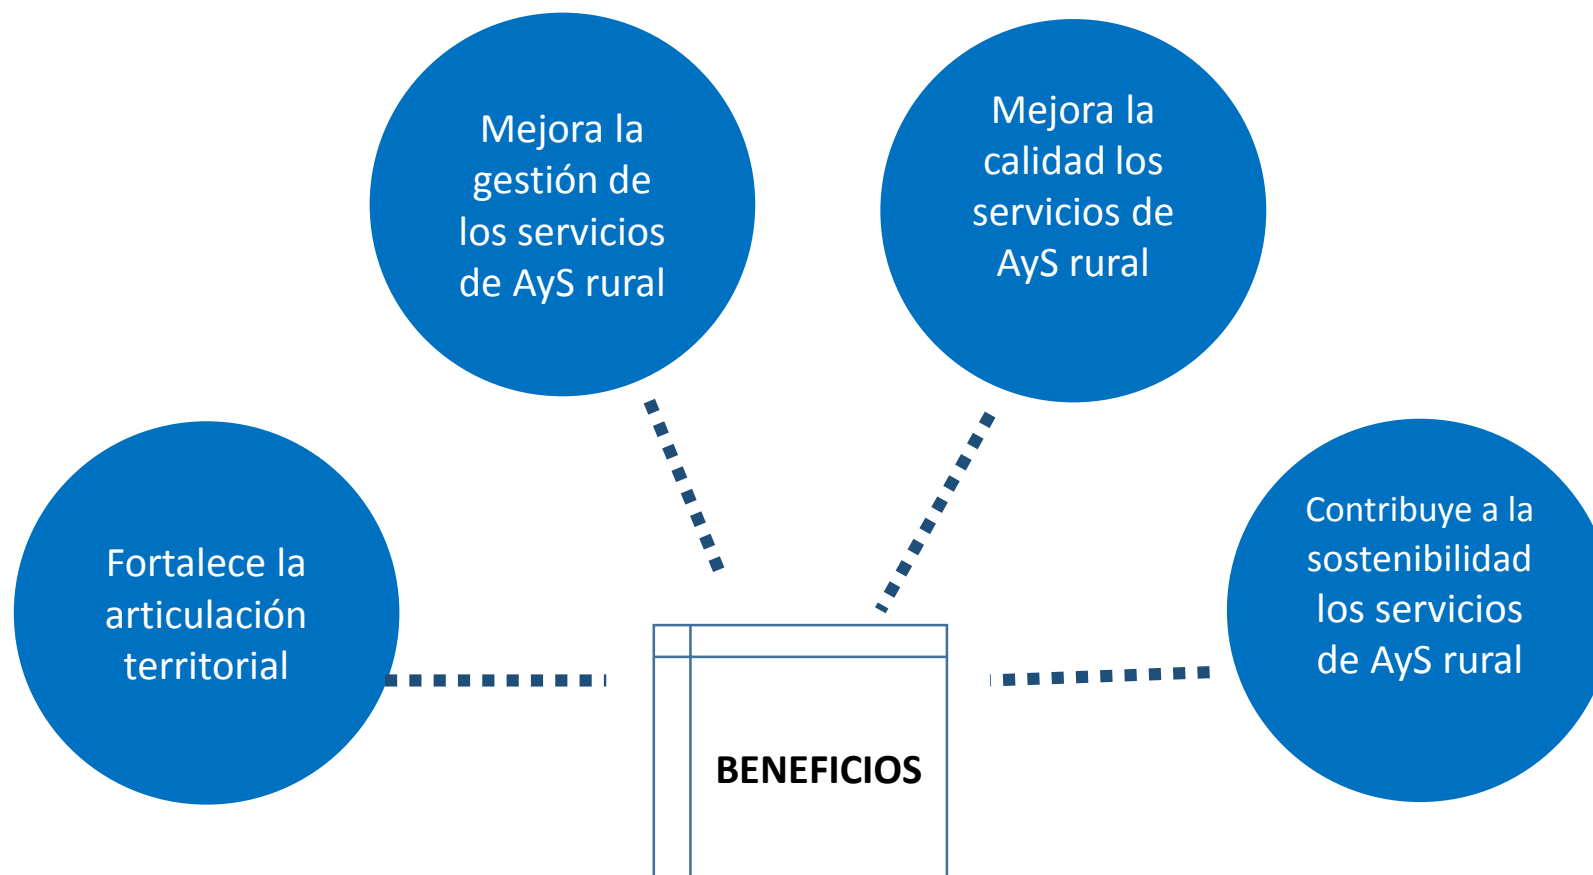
Mejora la gestión de los servicios de AyS rural

Mejora la calidad los servicios de AyS rural

Fortalece la articulación territorial

BENEFICIOS

Contribuye a la sostenibilidad los servicios de AyS rural